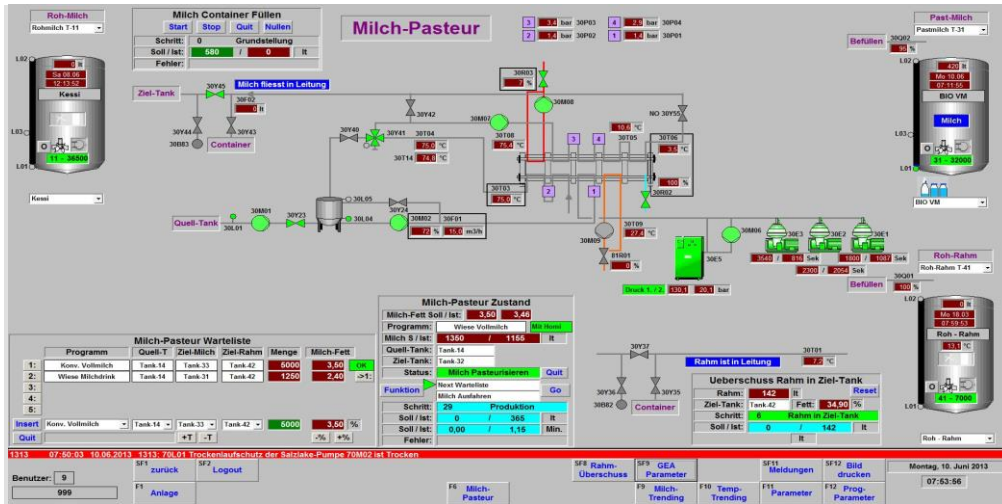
Roh-Milch
Rohmilch T-11

Milch Container Füllen
Start Stop Quit Nullen
Schritt: 0 Grundstellung
Soll / Ist: 580 / 0 lt
Fehler:

Milch-Pasteur

3 3,4 bar 30P03
2 1,4 bar 30P02
4 2,5 bar 30P04
1 1,4 bar 30P01

Past-Milch
Pastmilch T-31
Befüllen 30Q02 95 %

L02
0 lt
Sa 08.06
12:13:52
Kessi
L03
L01
11 - 36500
Kessi

Ziel-Tank 30Y45
Milch fliesst in Leitung
30F02 0 lt
30Y44 30Y43
30B03 Container
30Y42
30R03 %
30M00
NO 30Y55
30M07
30Y40 30Y41 30T04 75,0 °C
30T14 74,0 °C
30T08 75,4 °C
3 4
10,6 °C
30T05
30T06 3,5 °C
100 %
30R02
30T03 75,0 °C
2 1
30L05
Quell-Tank 30M01 30Y23 30L04 30Y24
30L01
30M02 72 %
30F01 15,0 m3/h
30T09 27,4 °C
30M09
B1R01 0 %
30M06
30E5
30E3 30E2 30E1
Druck 1. / 2. 130,1 20,1 bar
3540 / 816 Sek
1800 / 1087 Sek
2300 / 2054 Sek
30Q01
Befüllen 100 %

L02
420 lt
Mo 10.06
07:11:55
BIO VM
Milch
L03
L01
31 - 32000
BIO VM

Roh-Rahm
Roh-Rahm T-41
L02
0 lt
Mo 10.06
07:59:53
Roh - Rahm
13,1 °C
L01
41 - 7000
Roh - Rahm

Milch-Pasteur Zustand
Milch-Fett Soll / Ist: 3,50 3,46
Programm: Wiese Vollmilch Mit Homi
Milch S / Ist: 1350 / 1155 lt
Quell-Tank: Tank.14
Ziel-Tank: Tank.32
Status: Milch Pasteurisieren Quit
Funktion Next Warteliste
Milch Ausfahren Go
Schritt: 29 Produktion
Soll / Ist: 0 / 365 lt
Soll / Ist: 0,00 / 1,15 Min.
Fehler:

Milch-Pasteur Warteliste
| | Programm | Quell-T | Ziel-Milch | Ziel-Rahm | Menge | Milch-Fett | |
|---|---|---|---|---|---|---|---|
| 1: | Konv. Vollmilch | Tank-14 | Tank-33 | Tank-42 | 5000 | 3,50 | OK |
| 2: | Wiese Milchdrink | Tank-14 | Tank-31 | Tank-42 | 1250 | 2,40 | ->1: |
| 3: | | | | | | | |
| 4: | | | | | | | |
| 5: | | | | | | | |
Insert Konv. Vollmilch Tank-14 Tank-33 Tank-42 5000 3,50 %
Quit +T -T -% +%

30Y37
Rahm ist in Leitung
30T01 7,7 °C
30Y36 30Y35
30B02 Container

Ueberschuss Rahm in Ziel-Tank
Rahm: 142 lt Reset
Ziel-Tank: Tank.42 Fett: 34,90 %
Schritt: 6 Rahm in Ziel-Tank
Soll / Ist: 0 / 142 lt
lt

1313 07:50:03 10.06.2013 1313: 70L01 Trockenlaufschutz der Salzlake-Pumpe 70M02 ist Trocken

Benutzer: 9
999
SF1 zurück
SF2 Logout
F1 Anlage
F6 Milch-Pasteur
SF8 Rahm-Überschuss
SF9 GEA Parameter
F9 Milch-Trending
F10 Temp-Trending
SF11 Meldungen
F11 Parameter
SF12 Bild drucken
F12 Prog-Parameter
Montag, 10. Juni 2013
07:53:56